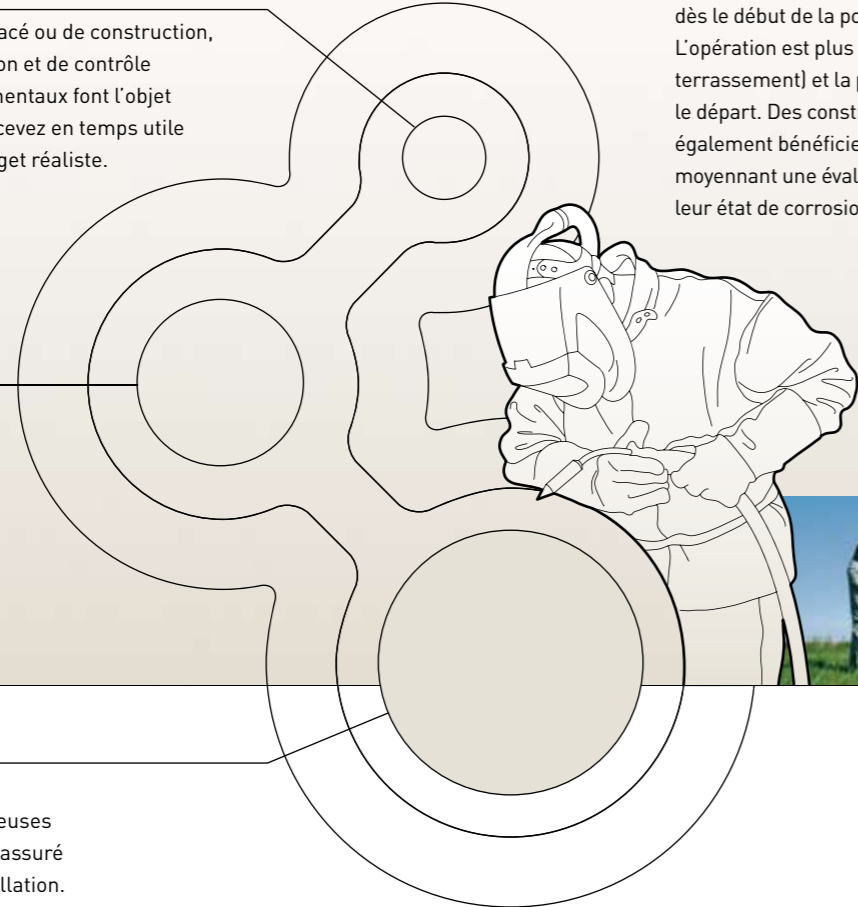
acé ou de construction, on et de contrôle mentaux font l'objet cevez en temps utile get réaliste.

dès le début de la po L'opération est plus terrassement) et la le départ. Des const également bénéficie moyennant une éval leur état de corrosio

euses assuré llation.